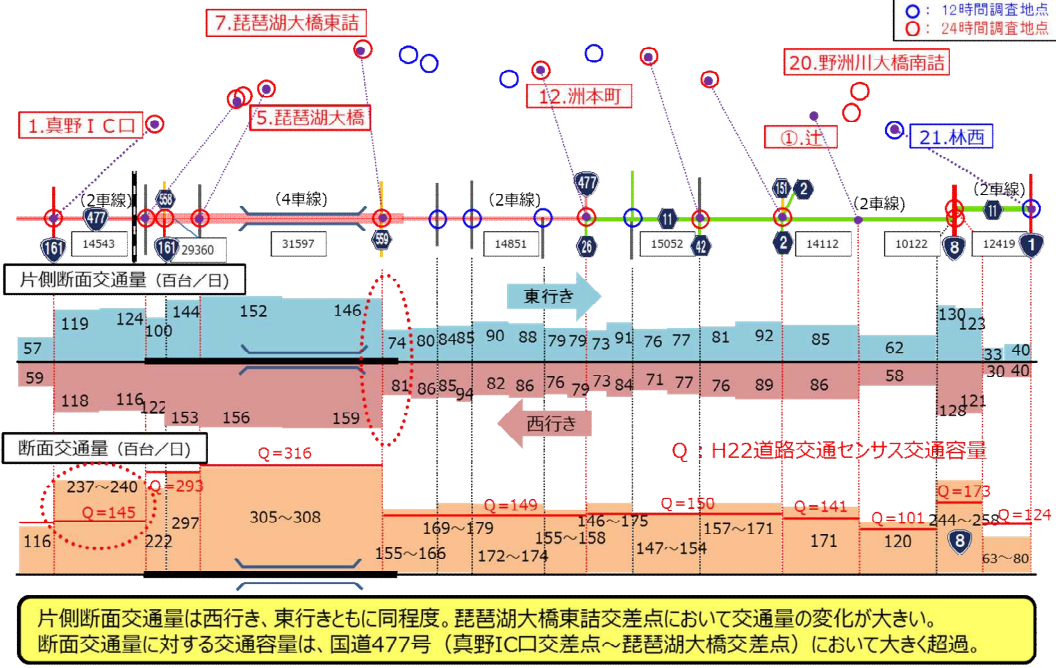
○：12時間調査地点
○：24時間調査地点

7.琵琶湖大橋東詰

1.真野ＩＣ口

5.琵琶湖大橋

12.洲本町

20.野洲川大橋南詰

①.辻

21.林西

(2車線)

(4車線)

(2車線)

(2車線)

(2車線)

477

558

161

161

14543

29360

31597

559

14851

477

26

11

15052

42

151

2

2

14112

10122

8

11

12419

1

片側断面交通量（百台／日）

東行き

57 119 124 100 144 152 146 74 80 84 85 90 88 79 79 73 91 76 77 81 92 85 62 130 123 33 40

59 118 116 122 153 156 159 81 86 85 94 82 86 76 79 73 84 71 77 76 89 86 58 128 121 30 40

西行き

断面交通量（百台／日）

Q：H22道路交通センサス交通容量

Q=316

237～240

Q=293

Q=145

116

222

297

305～308

155～166

169～179

Q=149

172～174

155～158

146～175

Q=150

147～154

157～171

Q=141

171

Q=101

120

Q=173

244～258

8

Q=124

63～80

片側断面交通量は西行き、東行きともに同程度。琵琶湖大橋東詰交差点において交通量の変化が大きい。
断面交通量に対する交通容量は、国道477号（真野IC口交差点～琵琶湖大橋交差点）において大きく超過。